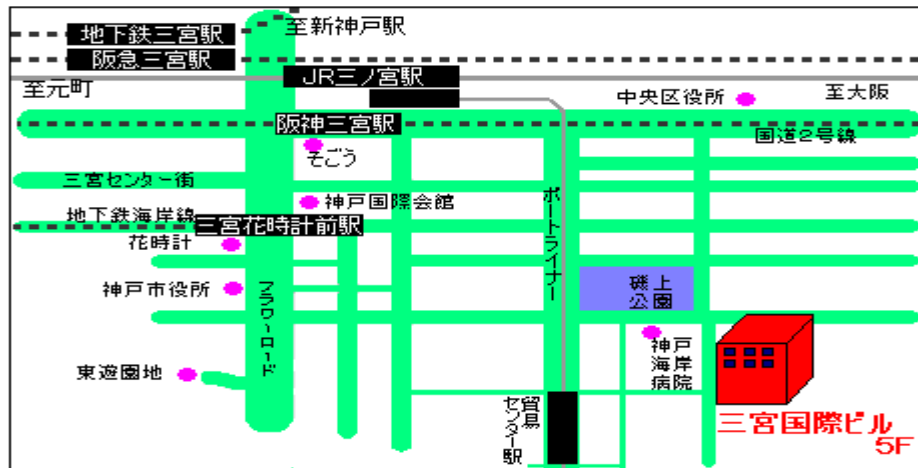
地下鉄三宮駅
至新神戸駅
阪急三宮駅
JR三ノ宮駅
至元町
中央区役所
至大阪
阪神三宮駅
国道2号線
そごう
三宮センター街
神戸国際会館
地下鉄海岸線
三宮花時計前駅
ポートライナー
花時計
磯上公園
神戸市役所
フラワーロード
神戸海岸病院
東遊園地
貿易センター駅
三宮国際ビル
5F